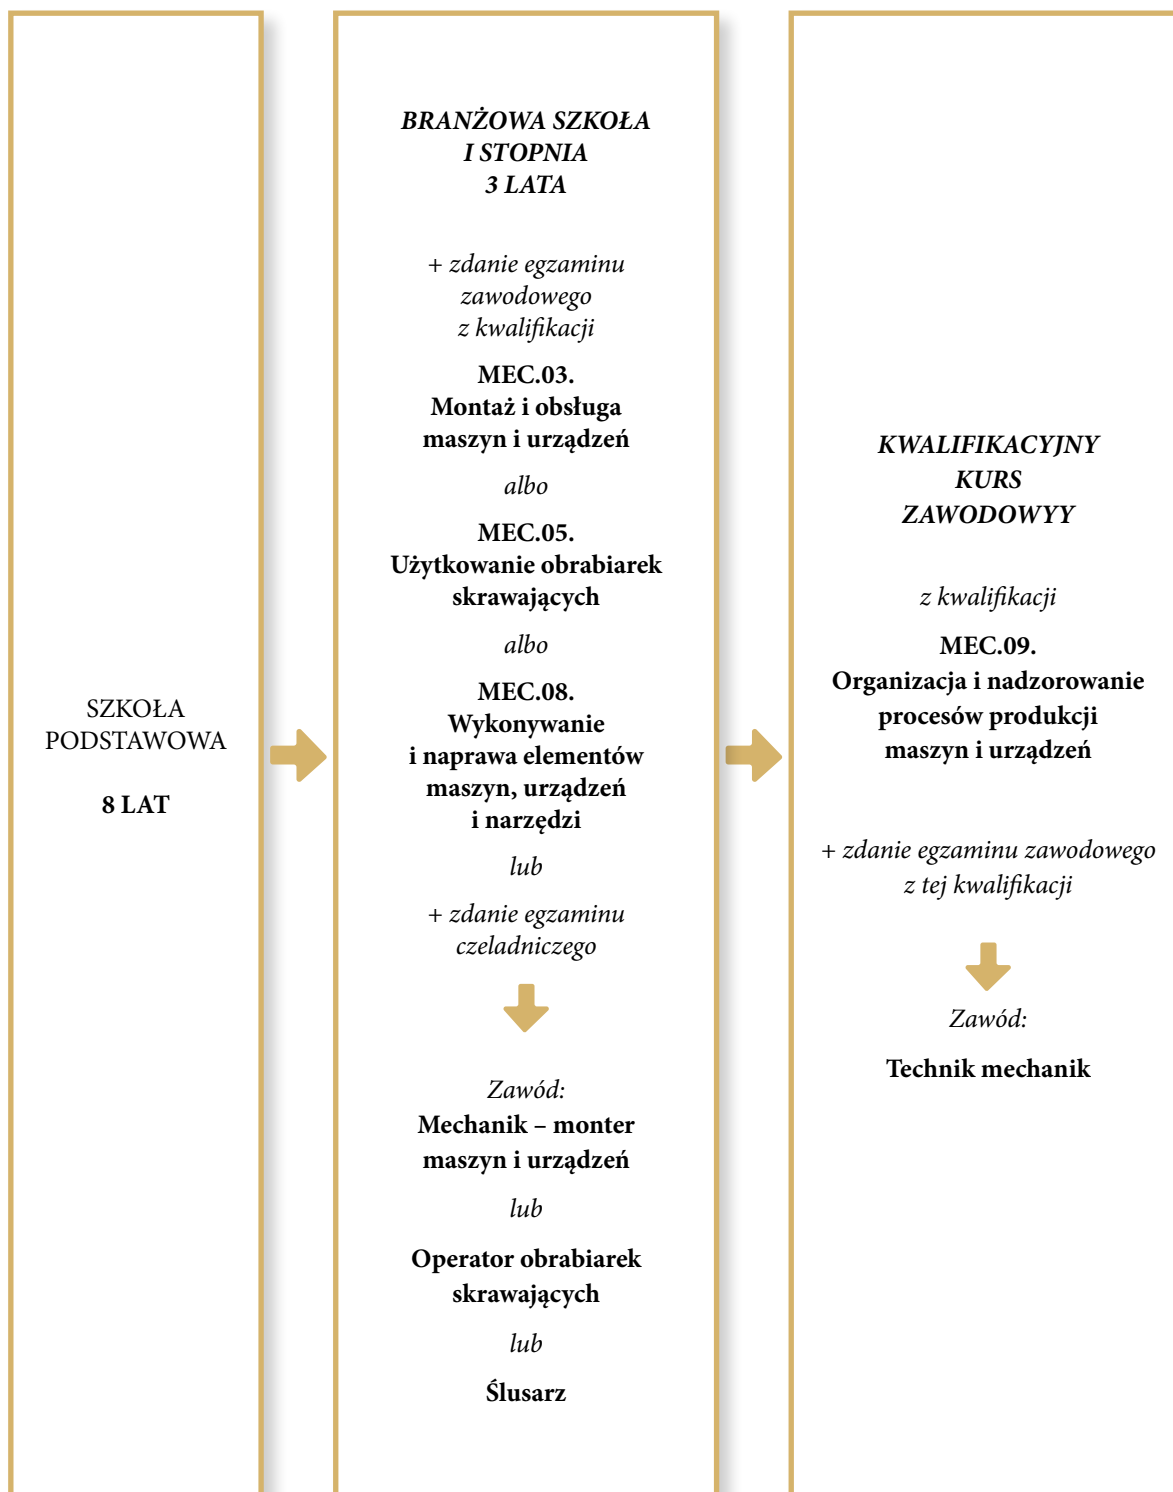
SZKOŁA PODSTAWOWA

8 LAT

BRANŻOWA SZKOŁA I STOPNIA 3 LATA

+ zdanie egzaminu zawodowego z kwalifikacji

MEC.03. Montaż i obsługa maszyn i urządzeń

albo

MEC.05. Użytkowanie obrabiarek skrawających

albo

MEC.08. Wykonywanie i naprawa elementów maszyn, urządzeń i narzędzi

lub

+ zdanie egzaminu czeladniczego

Zawód:
Mechanik – monter maszyn i urządzeń

lub

Operator obrabiarek skrawających

lub

Ślusarz

KWALIFIKACYJNY KURS ZAWODOWYY

z kwalifikacji

MEC.09. Organizacja i nadzorowanie procesów produkcji maszyn i urządzeń

+ zdanie egzaminu zawodowego z tej kwalifikacji

Zawód:

Technik mechanik